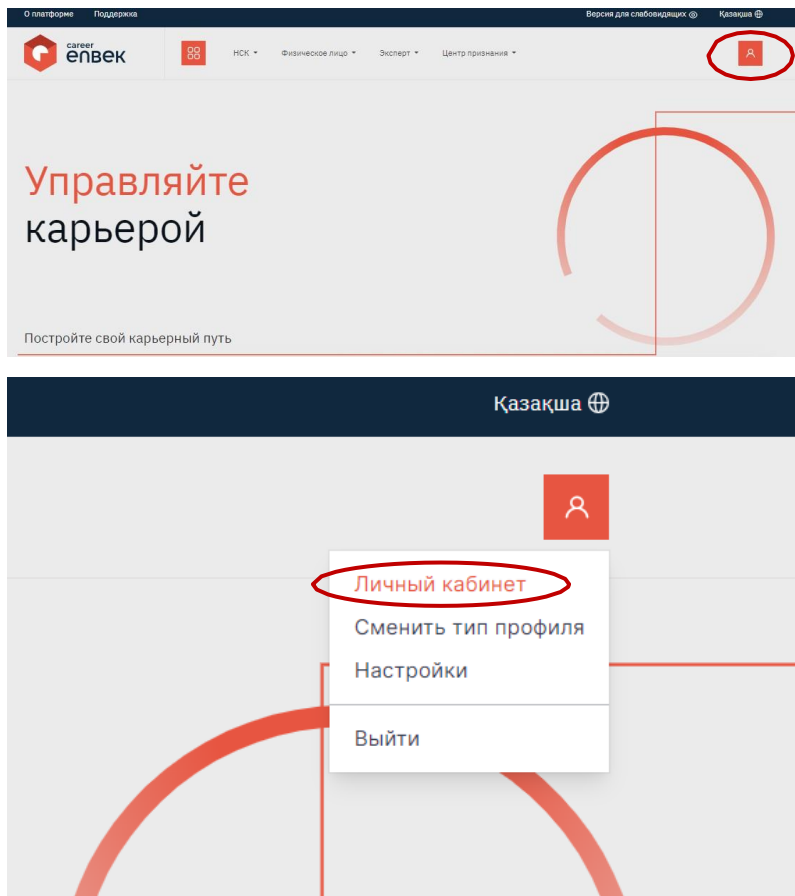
О платформе Поддержка

Версия для слабовидящих Қазақша

career enbek

НСК Физическое лицо Эксперт Центр признания

Управляйте карьерой

Постройте свой карьерный путь

Қазақша

Личный кабинет
Сменить тип профиля
Настройки
Выйти